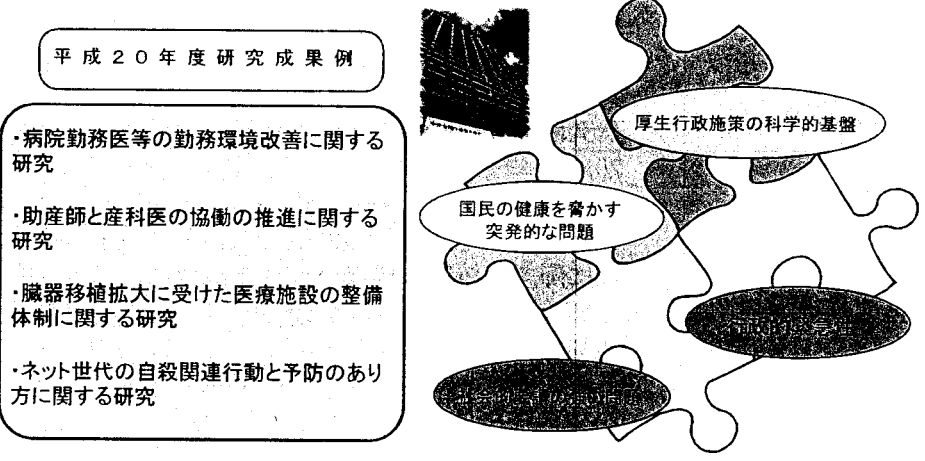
平成２０年度研究成果例

・病院勤務医等の勤務環境改善に関する研究

・助産師と産科医の協働の推進に関する研究

・臓器移植拡大に受けた医療施設の整備体制に関する研究

・ネット世代の自殺関連行動と予防のあり方に関する研究

厚生行政施策の科学的基盤

国民の健康を脅かす突発的な問題

行政的緊急性

社会的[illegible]